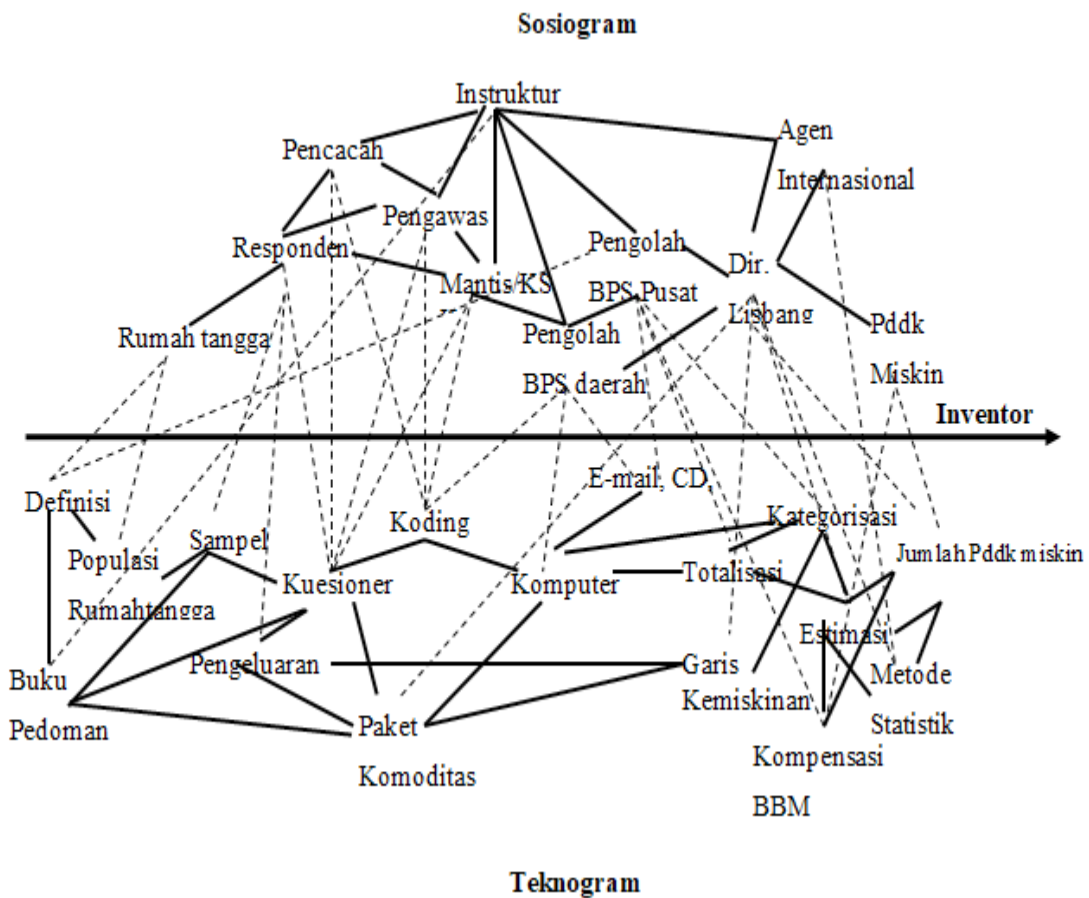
Sosiogram

Instruktur

Agen Internasional

Pencacah

Pengawas

Responden

Pengolah

Dir.

Mantis/KS

BPS Pusat

Litbang

Rumah tangga

Pengolah

Pddk Miskin

BPS daerah

Inventor

E-mail, CD

Definisi

Koding

Kategorisasi

Sampel

Populasi

Jumlah Pddk miskin

Kuesioner

Komputer

Totalisasi

Rumahtangga

Estimasi

Buku Pedoman

Pengeluaran

Garis Kemiskinan

Metode

Statistik

Paket Komoditas

Kompensasi BBM

Teknogram